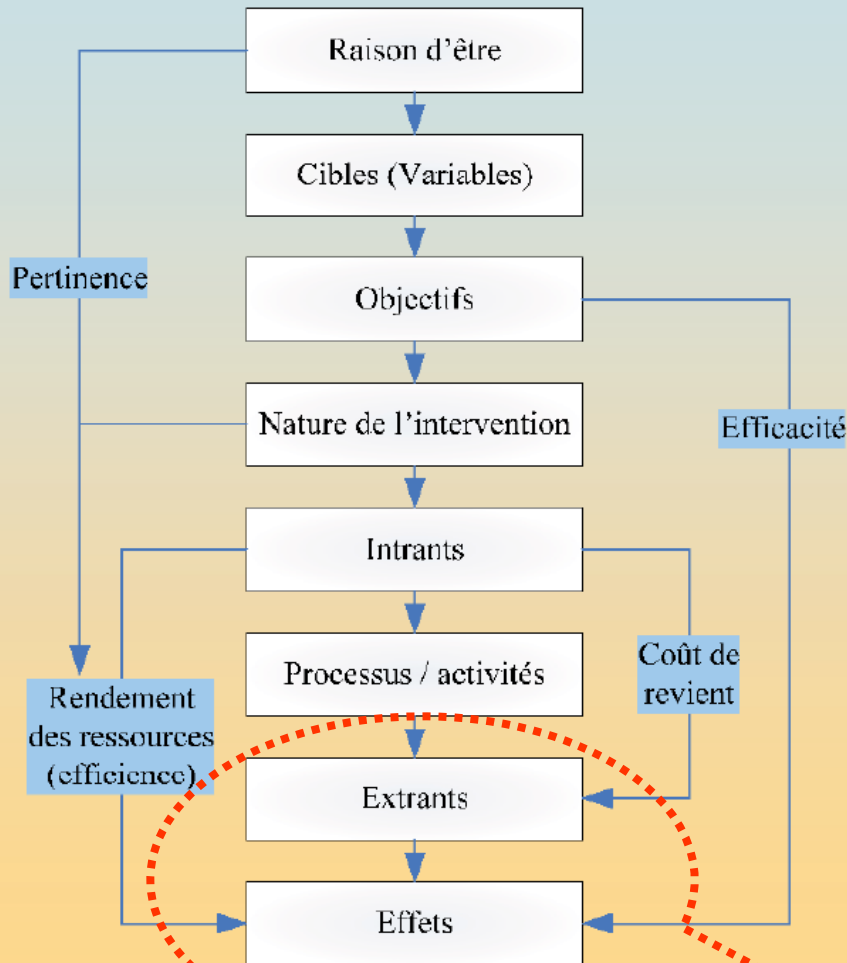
Raison d'être

Cibles (Variables)

Pertinence

Objectifs

Nature de l'intervention

Efficacité

Intrants

Processus / activités

Coût de revient

Rendement des ressources (efficience)

Extrants

Effets